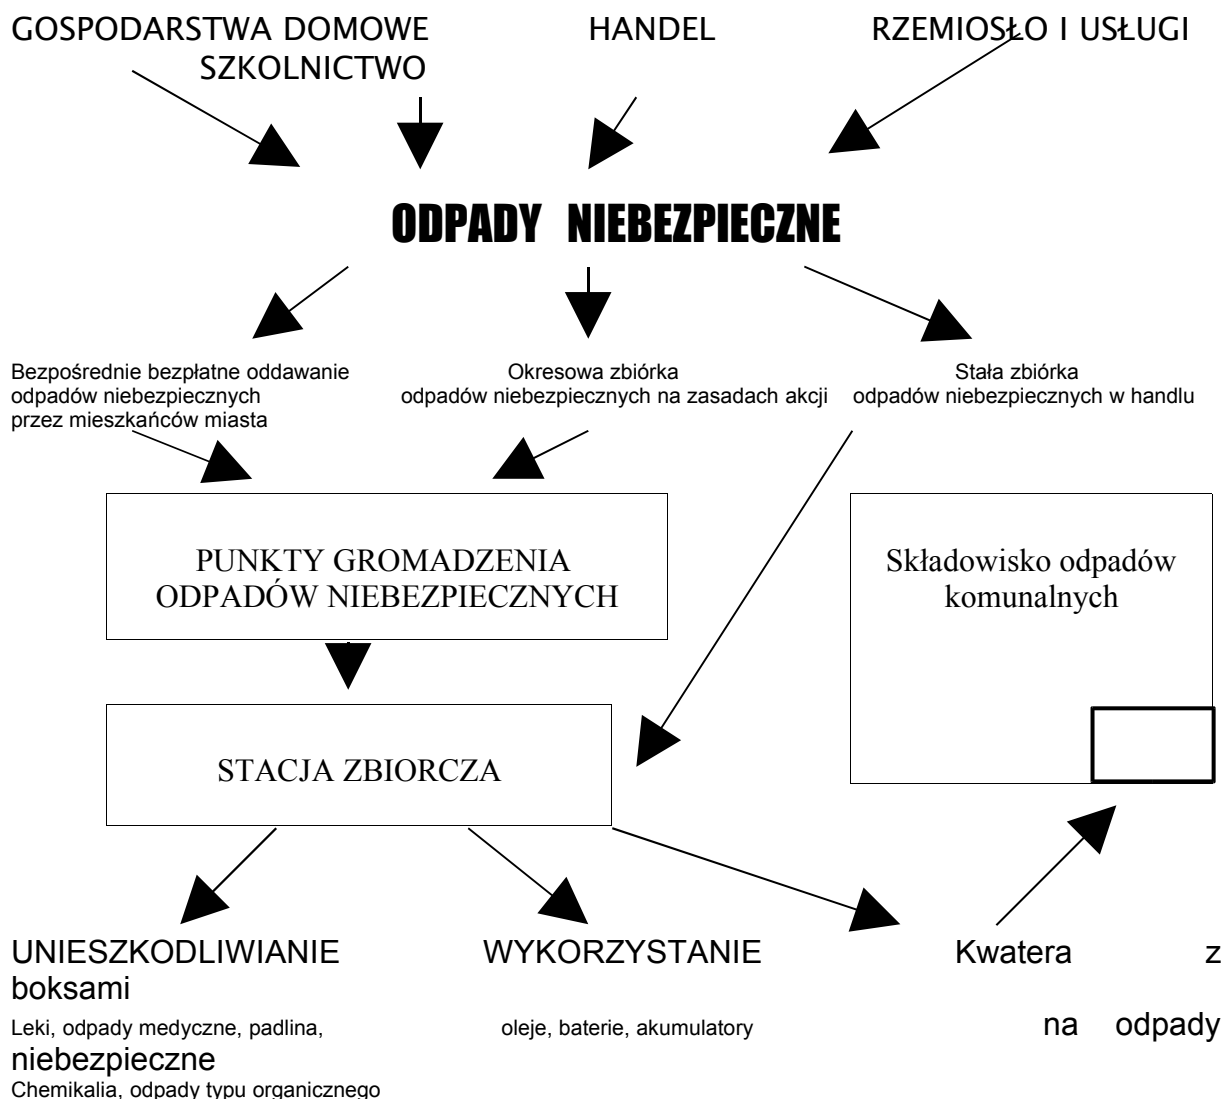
GOSPODARSTWA DOMOWE HANDEL RZEMIOSŁO I USŁUGI
SZKOLNICTWO

ODPADY NIEBEZPIECZNE

Bezpośrednie bezpłatne oddawanie odpadów niebezpiecznych przez mieszkańców miasta

Okresowa zbiórka odpadów niebezpiecznych na zasadach akcji

Stała zbiórka odpadów niebezpiecznych w handlu

PUNKTY GROMADZENIA ODPADÓW NIEBEZPIECZNYCH

Składowisko odpadów komunalnych

STACJA ZBIORCZA

UNIESZKODLIWIANIE WYKORZYSTANIE Kwatera z boksami

Leki, odpady medyczne, padlina, oleje, baterie, akumulatory na odpady niebezpieczne

Chemikalia, odpady typu organicznego